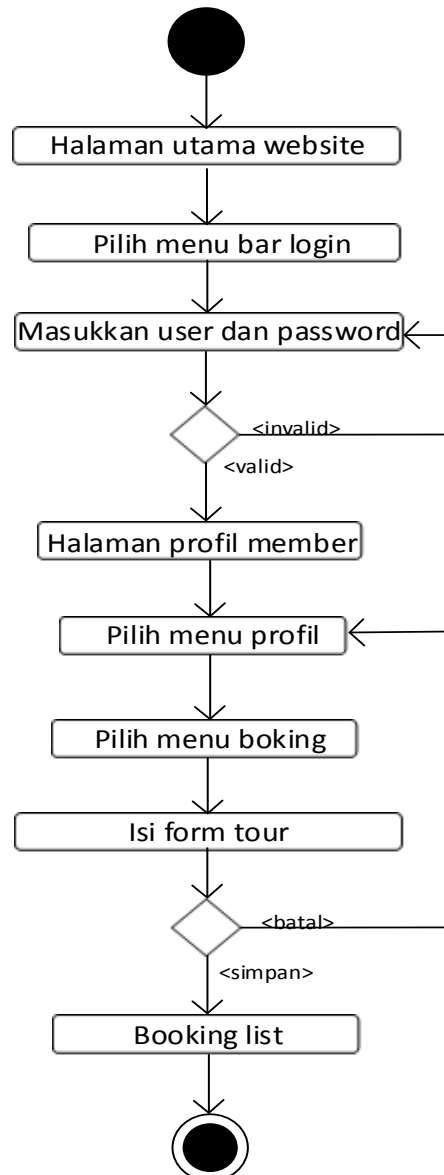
Halaman utama website

Pilih menu bar login

Masukkan user dan password

<invalid>

<valid>

Halaman profil member

Pilih menu profil

Pilih menu boking

Isi form tour

<batal>

<simpan>

Booking list